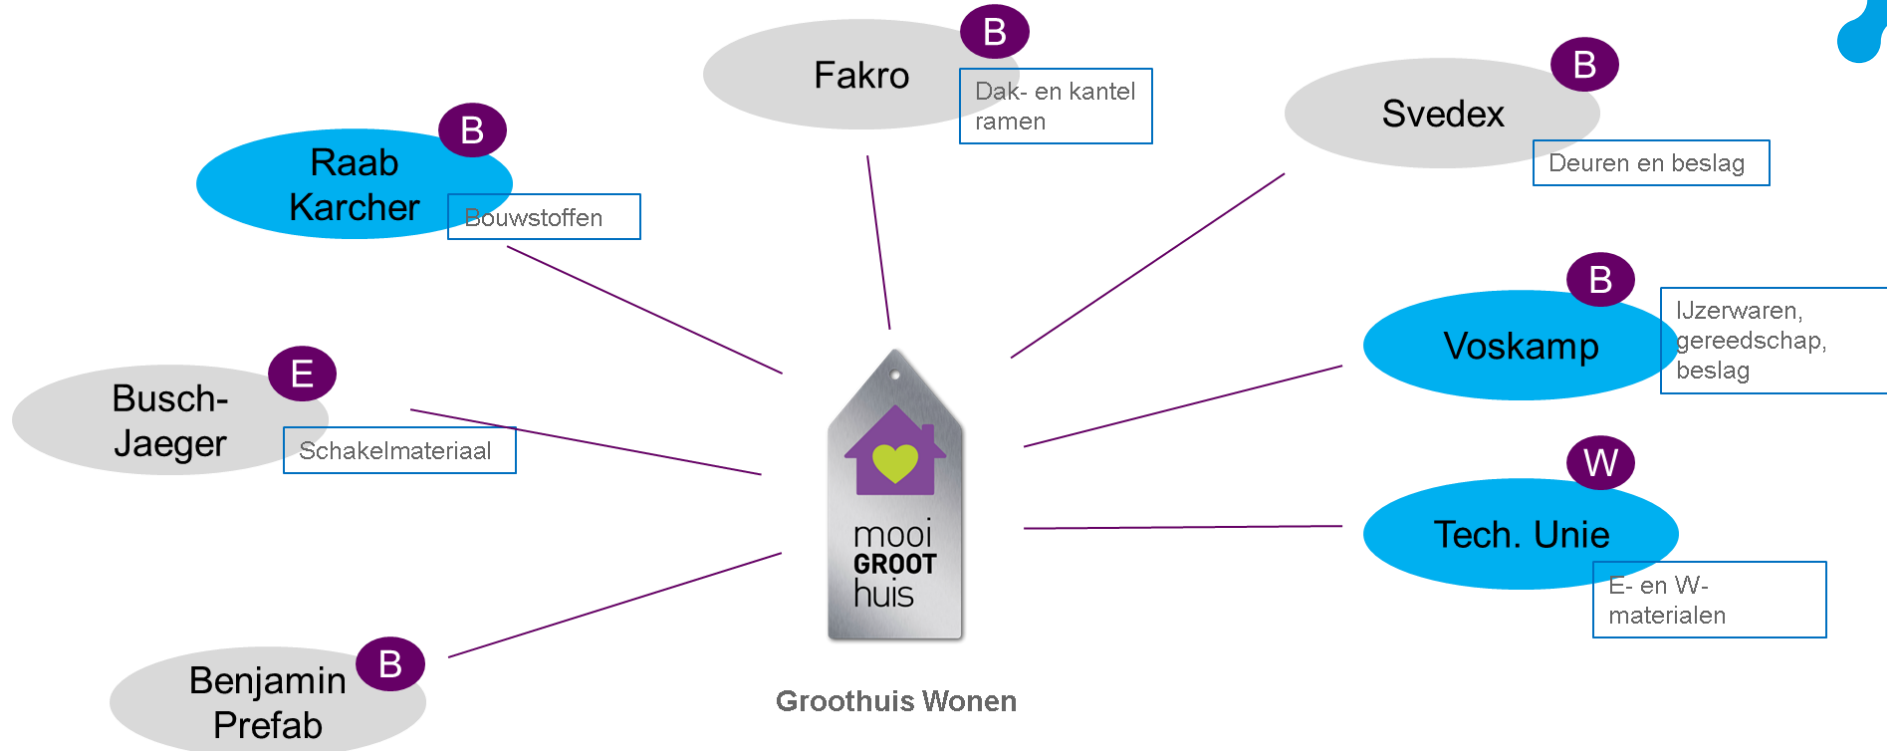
Fakro
B
Dak- en kantel ramen

Raab Karcher
B
Bouwstoffen

Svedex
B
Deuren en beslag

Voskamp
B
IJzerwaren, gereedschap, beslag

Busch-Jaeger
E
Schakelmateriaal

Tech. Unie
W
E- en W-materialen

Benjamin Prefab
B

mooi GROOT huis

Groothuis Wonen